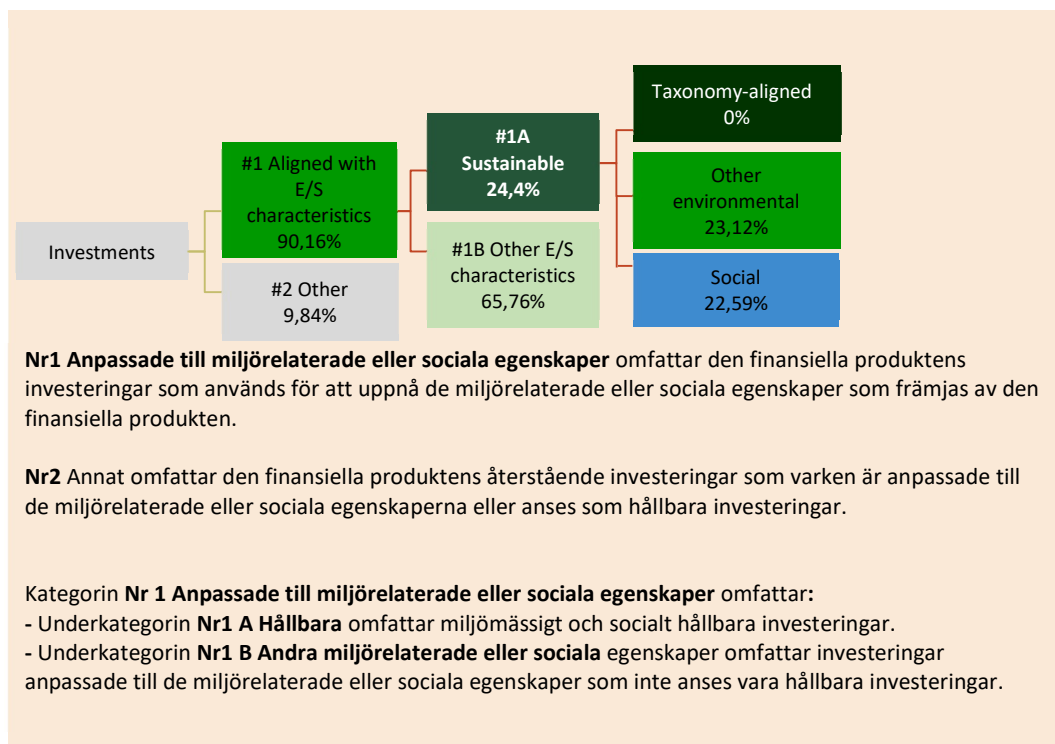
Investments

#1 Aligned with E/S characteristics
90,16%

#2 Other
9,84%

#1A
Sustainable
24,4%

#1B Other E/S characteristics
65,76%

Taxonomy-aligned
0%

Other environmental
23,12%

Social
22,59%

**Nr1 Anpassade till miljörelaterade eller sociala egenskaper** omfattar den finansiella produktens investeringar som används för att uppnå de miljörelaterade eller sociala egenskaper som främjas av den finansiella produkten.

**Nr2** Annat omfattar den finansiella produktens återstående investeringar som varken är anpassade till de miljörelaterade eller sociala egenskaperna eller anses som hållbara investeringar.

Kategorin **Nr 1 Anpassade till miljörelaterade eller sociala egenskaper** omfattar**:**
**-** Underkategorin **Nr1 A Hållbara** omfattar miljömässigt och socialt hållbara investeringar.
**-** Underkategorin **Nr1 B Andra miljörelaterade eller sociala** egenskaper omfattar investeringar anpassade till de miljörelaterade eller sociala egenskaper som inte anses vara hållbara investeringar.